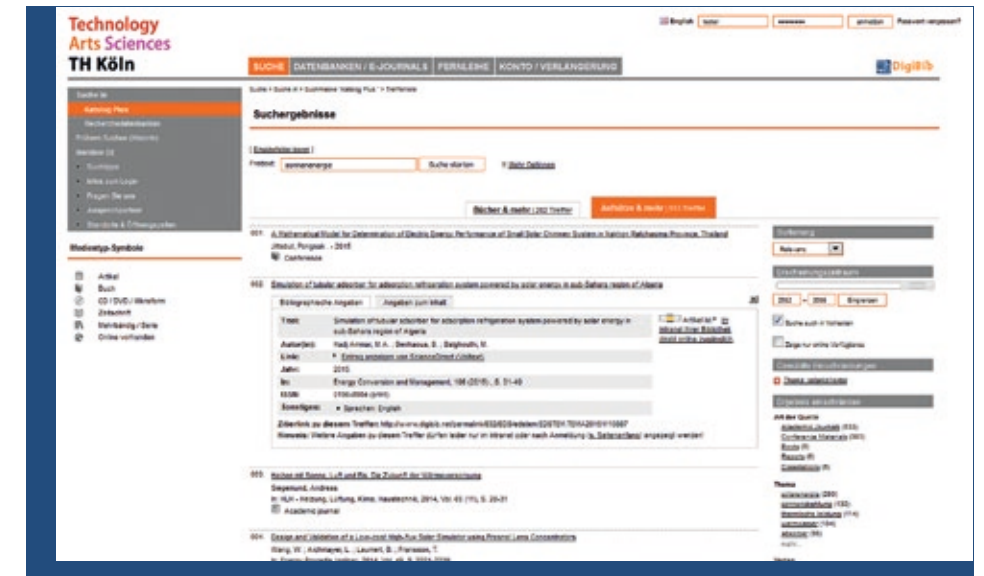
Technology
Arts Sciences
TH Köln

English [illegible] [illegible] anmelden Passwort vergessen?

SUCHE DATENBANKEN / E-JOURNALS FERNLEIHE KONTO / VERLÄNGERUNG

DigiBib

Suche > Suche in > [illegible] > Trefferliste

Suchergebnisse

Freitext: sonnenenergie Suche starten Mehr Optionen

Bücher & mehr | 282 Treffer

Aufsätze & mehr | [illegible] Treffer

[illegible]
Katalog Plus
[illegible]
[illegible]
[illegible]
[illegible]
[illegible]
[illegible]
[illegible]

Medientyp-Symbole

Artikel
Buch
CD / DVD / Mikroform
Zeitschrift
Mehrbändig / Serie
Online vorhanden

001. A Mathematical Model for Determination of Electric Energy Performance of Small Solar Chimney System in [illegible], Thailand
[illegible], 2015
Conference

002. Simulation of tubular adsorber for adsorption refrigeration system powered by solar energy in sub-Sahara region of Algeria

Bibliographische Angaben | Angaben zum Inhalt

| | |
|---|---|
| Titel: | Simulation of tubular adsorber for adsorption refrigeration system powered by solar energy in sub-Sahara region of Algeria |
| Autor(en): | Hadj Ammar, M.A. ; Benhaoua, B. ; Balghouthi, M. |
| Links: | Eintrag anzeigen von ScienceDirect (Volltext) |
| Jahr: | 2015 |
| In: | Energy Conversion and Management, 106 (2015), S. 31-40 |
| ISSN: | 0196-8904 (print) |
| Sonstiges: | Sprachen: English |

Artikel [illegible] Intranet Ihrer Bibliothek direkt online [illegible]

Zitierlink zu diesem Treffer: http://www.digibib.net/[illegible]
Hinweis: Weitere Angaben zu diesem Treffer dürfen leider nur im Intranet oder nach Anmeldung (s. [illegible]) angezeigt werden!

003. Kochen mit Sonne, Luft und Eis. Die Zukunft der Wärmeversorgung
Siegemund, Andreas
In: HLH - Heizung, Lüftung, Klima, Haustechnik, 2014, Vol. 65 (11), S. 20-21
Academic journal

004. Design and Validation of a Low-cost High-flux Solar Simulator using Fresnel Lens Concentrators
Wang, W. ; Aichmayer, L. ; Laumert, B. ; Fransson, T.
In: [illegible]

Sortierung
Relevanz

Erscheinungszeitraum
2002 – 2016 Eingrenzen

Suche auch in Volltexten
Zeige nur online Verfügbares

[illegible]
Thema: sonnenenergie

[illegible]
Art der Quelle
Academic Journals ([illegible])
Conference Materials ([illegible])
Books ([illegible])
Reports ([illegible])
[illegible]

Thema
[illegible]
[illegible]
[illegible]
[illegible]
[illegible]
mehr...